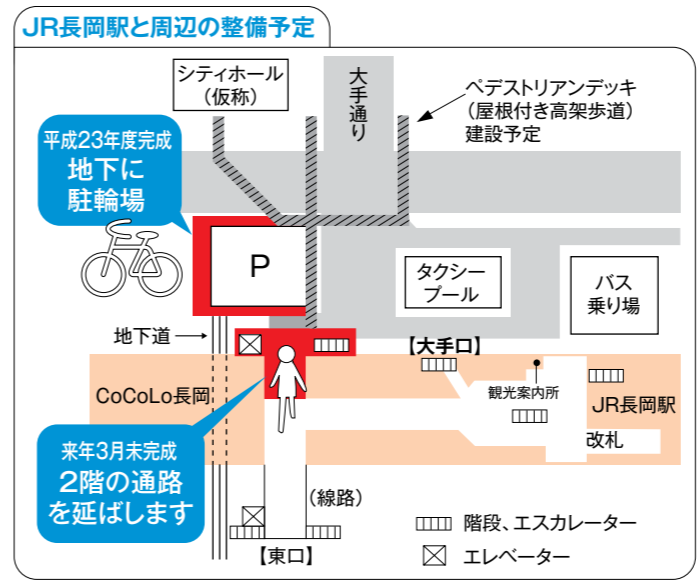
JR長岡駅と周辺の整備予定

シティホール
（仮称）

大手通り

ペデストリアンデッキ
（屋根付き高架歩道）
建設予定

平成23年度完成
地下に
駐輪場

P

タクシー
プール

バス
乗り場

地下道

【大手口】

観光案内所

CoCoLo長岡

JR長岡駅

改札

来年3月末完成
2階の通路
を延ばします

（線路）

【東口】

階段、エスカレーター

エレベーター